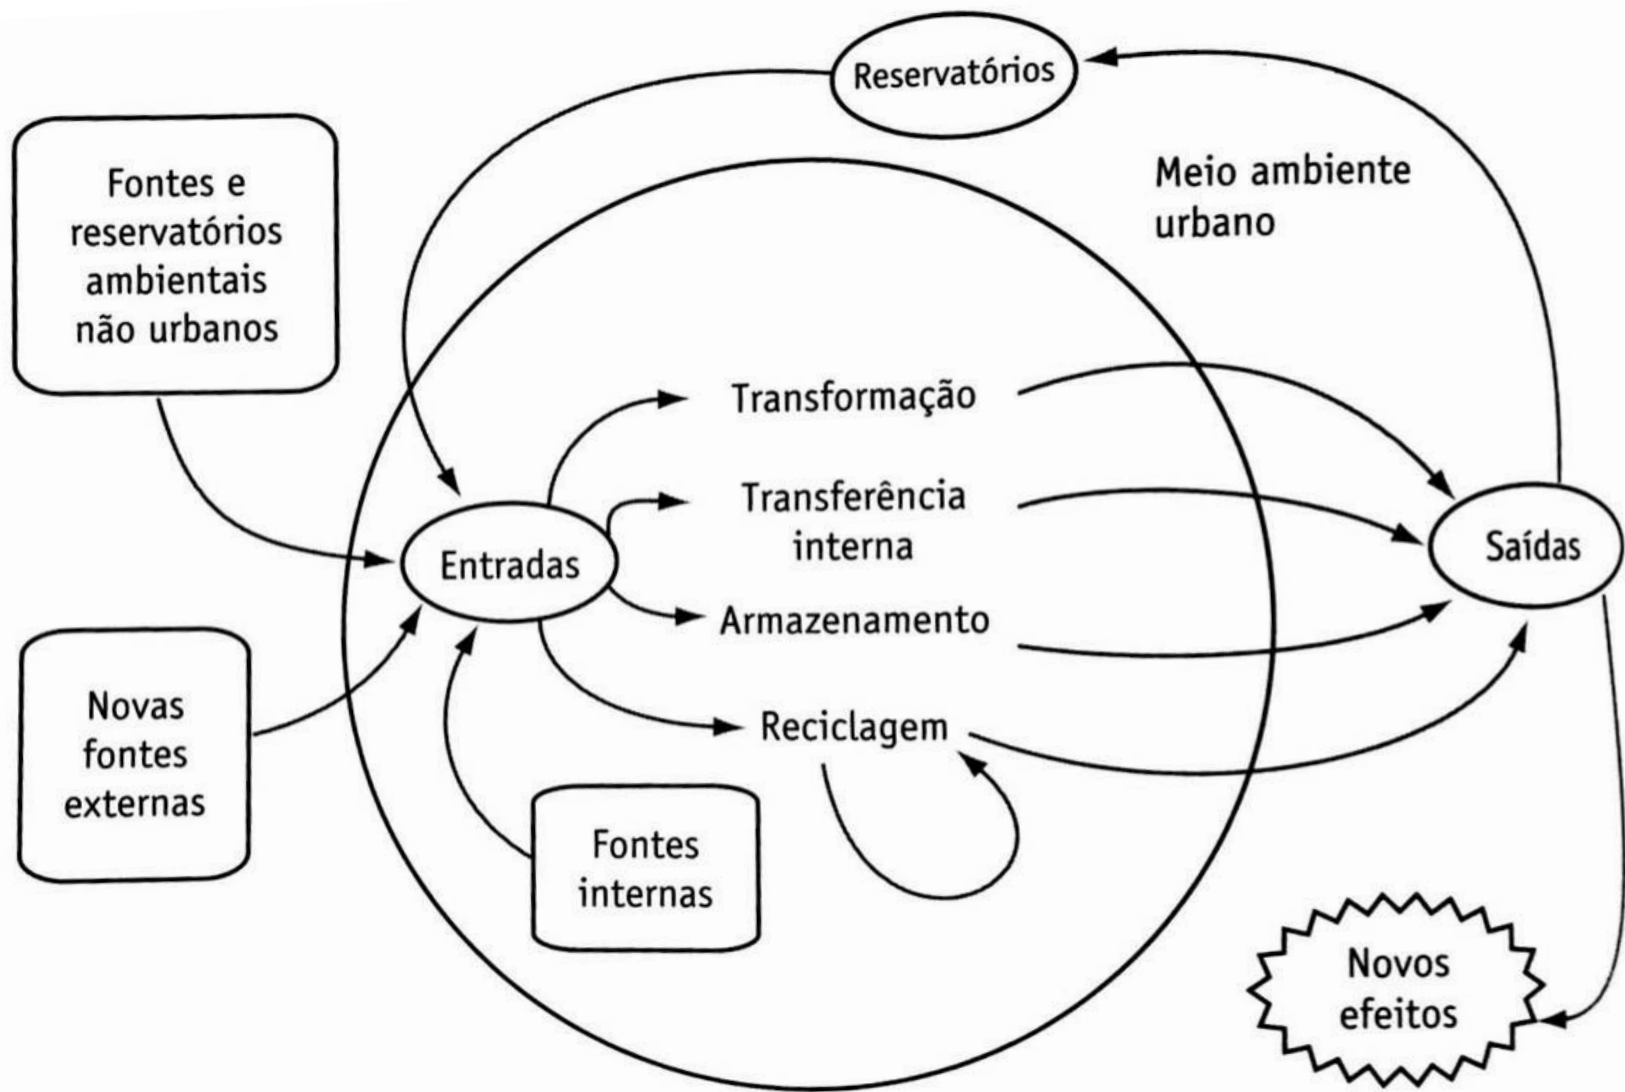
Reservatórios

Fontes e reservatórios ambientais não urbanos

Meio ambiente urbano

Transformação

Transferência interna

Entradas

Saídas

Armazenamento

Novas fontes externas

Reciclagem

Fontes internas

Novos efeitos